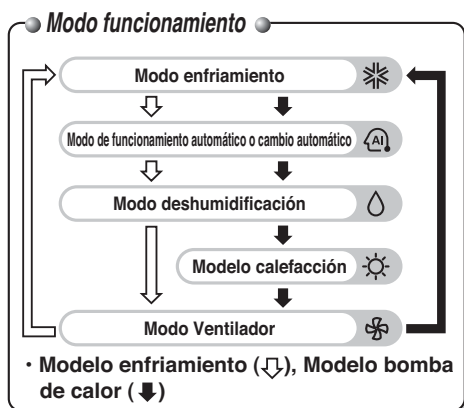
Modo funcionamiento

Modo enfriamiento

Modo de funcionamiento automático o cambio automático

AI

Modo deshumidificación

Modelo calefacción

Modo Ventilador

・Modelo enfriamiento (⇩), Modelo bomba de calor (⬇)